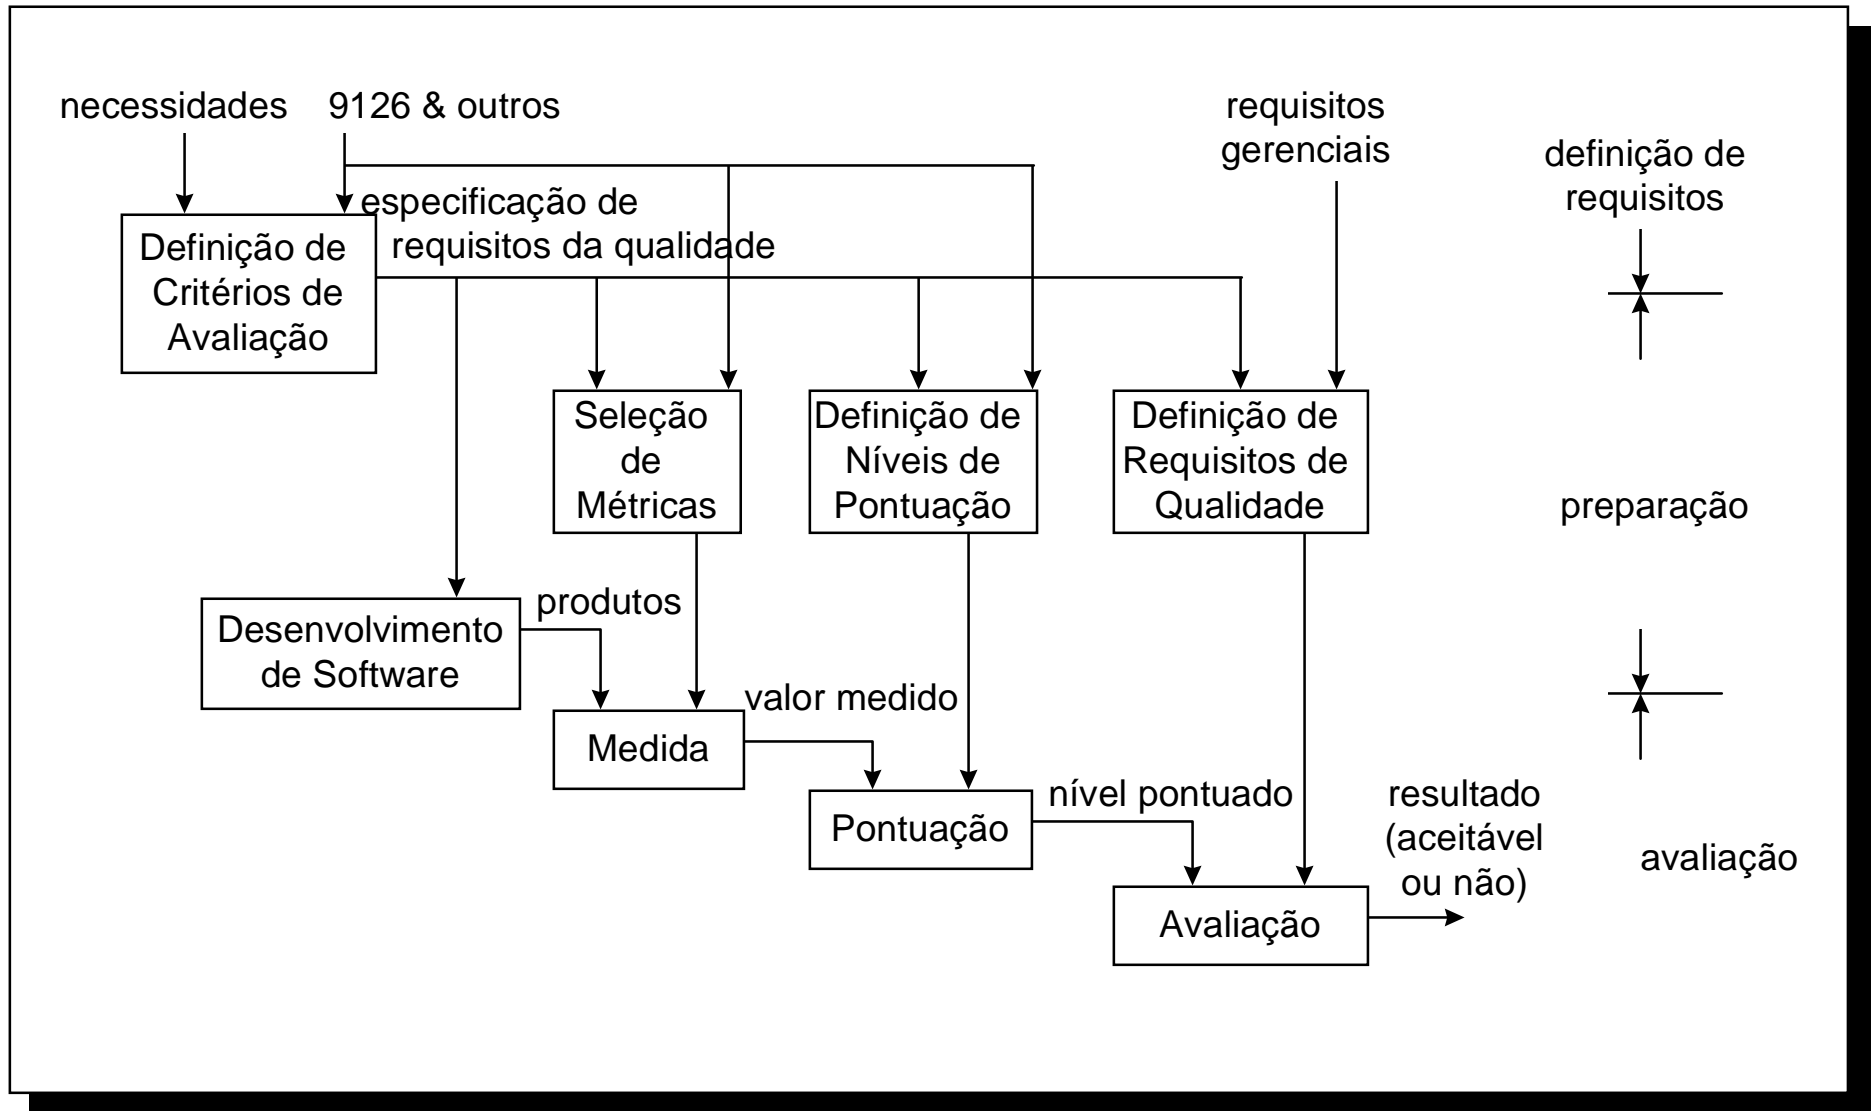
necessidades

9126 & outros

requisitos gerenciais

definição de requisitos

especificação de requisitos da qualidade

Definição de Critérios de Avaliação

Seleção de Métricas

Definição de Níveis de Pontuação

Definição de Requisitos de Qualidade

preparação

Desenvolvimento de Software

produtos

Medida

valor medido

Pontuação

nível pontuado

resultado (aceitável ou não)

Avaliação

avaliação